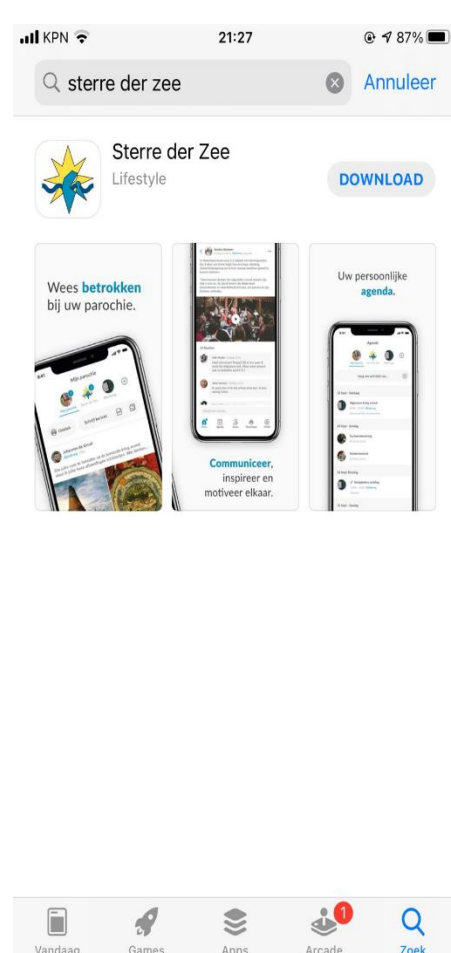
KPN 21:27 87%

sterre der zee

Annuleer

Sterre der Zee

Lifestyle

DOWNLOAD

Wees betrokken bij uw parochie.

Mijn parochie

Communiceer, inspireer en motiveer elkaar.

Uw persoonlijke agenda.

Agenda

Vandaag

Games

Apps

1

Arcade

Zoek